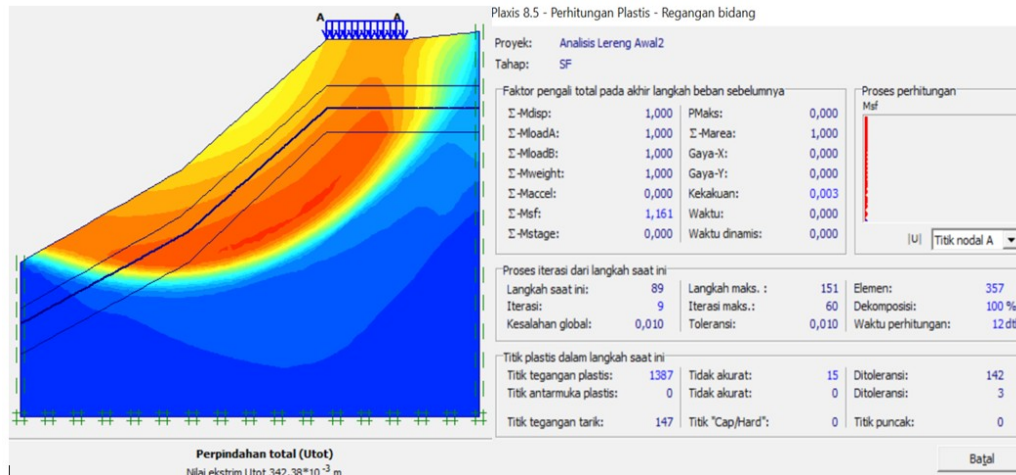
A A

Perpindahan total (Utot)

Nilai ekstrim Utot 342,38*10$^{-3}$ m

Plaxis 8.5 - Perhitungan Plastis - Regangan bidang

Proyek: Analisis Lereng Awal2
Tahap: SF

Faktor pengali total pada akhir langkah beban sebelumnya

| | | | |
|---|---|---|---|
| Σ-Mdisp: | 1,000 | PMaks: | 0,000 |
| Σ-MloadA: | 1,000 | Σ-Marea: | 1,000 |
| Σ-MloadB: | 1,000 | Gaya-X: | 0,000 |
| Σ-Mweight: | 1,000 | Gaya-Y: | 0,000 |
| Σ-Maccel: | 0,000 | Kekakuan: | 0,003 |
| Σ-Msf: | 1,161 | Waktu: | 0,000 |
| Σ-Mstage: | 0,000 | Waktu dinamis: | 0,000 |

Proses perhitungan
Msf

|U| Titik nodal A

Proses iterasi dari langkah saat ini

| | | | | | |
|---|---|---|---|---|---|
| Langkah saat ini: | 89 | Langkah maks.: | 151 | Elemen: | 357 |
| Iterasi: | 9 | Iterasi maks.: | 60 | Dekomposisi: | 100 % |
| Kesalahan global: | 0,010 | Toleransi: | 0,010 | Waktu perhitungan: | 12 dt |

Titik plastis dalam langkah saat ini

| | | | | | |
|---|---|---|---|---|---|
| Titik tegangan plastis: | 1387 | Tidak akurat: | 15 | Ditoleransi: | 142 |
| Titik antarmuka plastis: | 0 | Tidak akurat: | 0 | Ditoleransi: | 3 |
| Titik tegangan tarik: | 147 | Titik "Cap/Hard": | 0 | Titik puncak: | 0 |

Batal